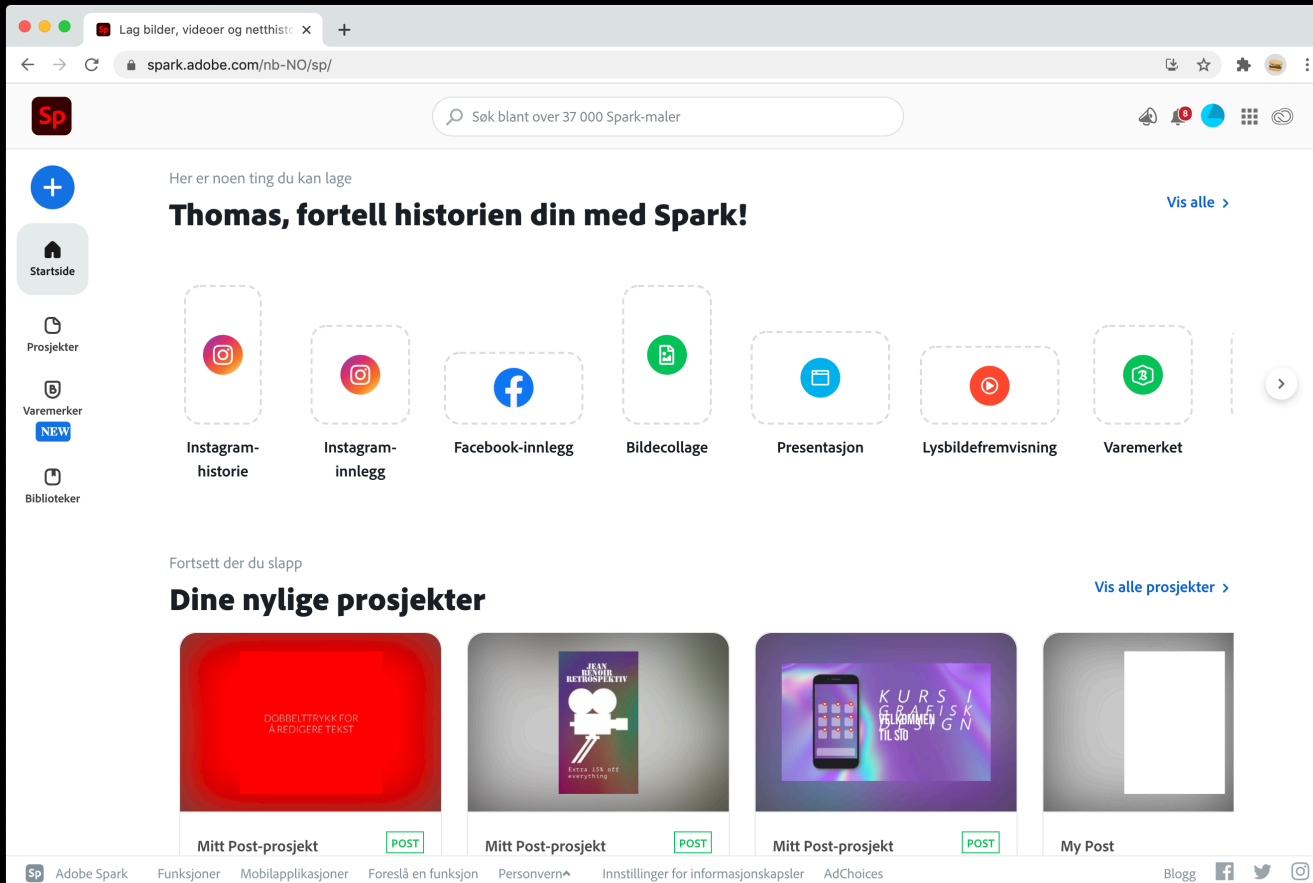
Sp Lag bilder, videoer og netthisto ×
+
spark.adobe.com/nb-NO/sp/

Sp

Søk blant over 37 000 Spark-maler

8

Startside

Prosjekter

Varemerker
NEW

Biblioteker

Her er noen ting du kan lage

Thomas, fortell historien din med Spark!

Vis alle ›

Instagram-historie

Instagram-innlegg

Facebook-innlegg

Bildecollage

Presentasjon

Lysbildefremvisning

Varemerket

Fortsett der du slapp

Dine nylige prosjekter

Vis alle prosjekter ›

DOBBELTTRYKK FOR Å REDIGERE TEKST

Mitt Post-prosjekt
POST

JEAN RENOIR RETROSPEKTIV

Extra 15% off everything

Mitt Post-prosjekt
POST

KURS I GRAFISK DESIGN
VELKOMMEN TIL SIO

Mitt Post-prosjekt
POST

My Post

Sp Adobe Spark   Funksjoner   Mobilapplikasjoner   Foreslå en funksjon   Personvern   Innstillinger for informasjonskapsler   AdChoices   Blogg